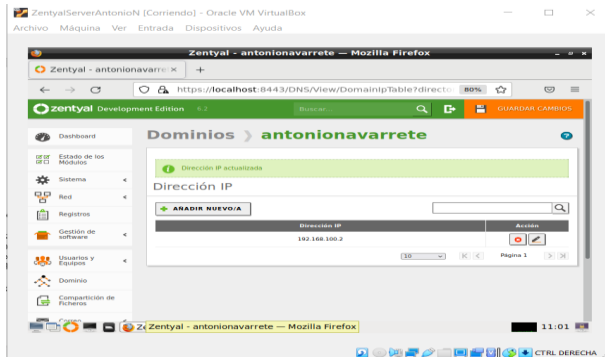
ZentyalServerAntonioN [Corriendo] - Oracle VM VirtualBox

Archivo Máquina Ver Entrada Dispositivos Ayuda

Zentyal - antonionavarrete — Mozilla Firefox

Zentyal - antonionavarre ×

+

https://localhost:8443/DNS/View/DomainIpTable?directo

80%

zentyal Development Edition 6.2

Buscar...

GUARDAR CAMBIOS

Dashboard

Estado de los Módulos

Sistema

Red

Registros

Gestión de software

Usuarios y Equipos

Dominio

Compartición de Ficheros

Correo

Dominios antonionavarrete

Dirección IP actualizada

Dirección IP

AÑADIR NUEVO/A

| Dirección IP | Acción |
|---|---|
| 192.168.100.2 | |

10

Página 1

Zentyal - antonionavarrete — Mozilla Firefox

11:01

CTRL DERECHA